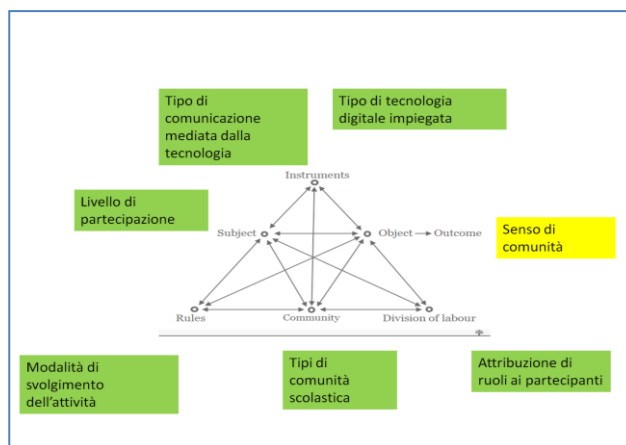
Tipo di comunicazione mediata dalla tecnologia

Tipo di tecnologia digitale impiegata

Instruments

Livello di partecipazione

Subject

Object → Outcome

Senso di comunità

Rules

Community

Division of labour

Modalità di svolgimento dell'attività

Tipi di comunità scolastica

Attribuzione di ruoli ai partecipanti